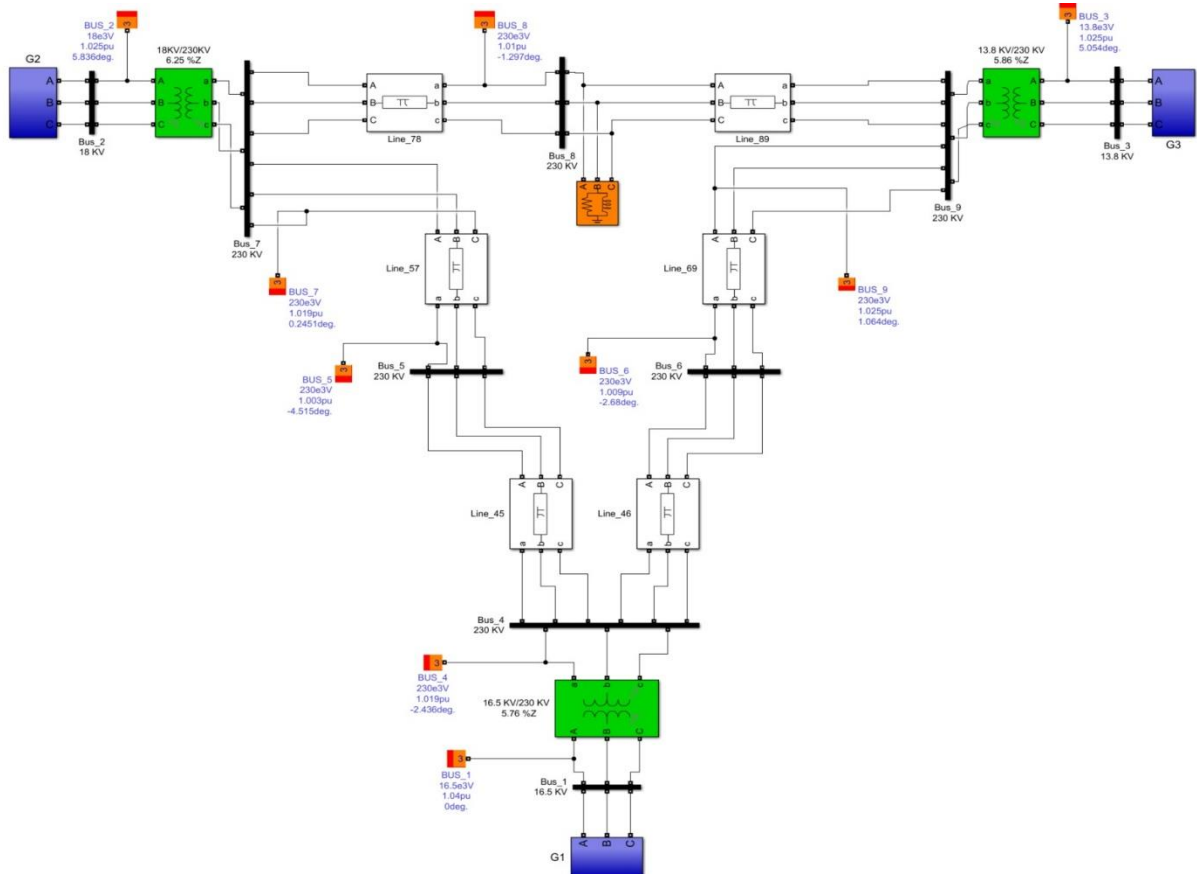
G2
A
B
C
3
BUS_2
18e3V
1.025pu
5.836deg.
Bus_2
18 KV
18KV/230KV
6.25 %Z
A
B
C
a
b
c
Bus_7
230 KV
A
B
C
a
b
c
Line_78
3
BUS_8
230e3V
1.01pu
-1.297deg.
Bus_8
230 KV
A
B
C
A
B
C
a
b
c
Line_89
Bus_9
230 KV
13.8 KV/230 KV
5.86 %Z
a
b
c
A
B
C
3
BUS_3
13.8e3V
1.025pu
5.054deg.
Bus_3
13.8 KV
A
B
C
G3
3
BUS_7
230e3V
1.019pu
0.2451deg.
Line_57
A
B
C
a
b
c
Line_69
A
B
C
a
b
c
3
BUS_9
230e3V
1.025pu
1.064deg.
3
BUS_5
230e3V
1.003pu
-4.515deg.
Bus_5
230 KV
3
BUS_6
230e3V
1.009pu
-2.68deg.
Bus_6
230 KV
Line_45
A
B
C
a
b
c
Line_46
A
B
C
a
b
c
Bus_4
230 KV
3
BUS_4
230e3V
1.019pu
-2.436deg.
16.5 KV/230 KV
5.76 %Z
a
b
c
A
B
C
3
BUS_1
16.5e3V
1.04pu
0deg.
Bus_1
16.5 KV
A
B
C
G1